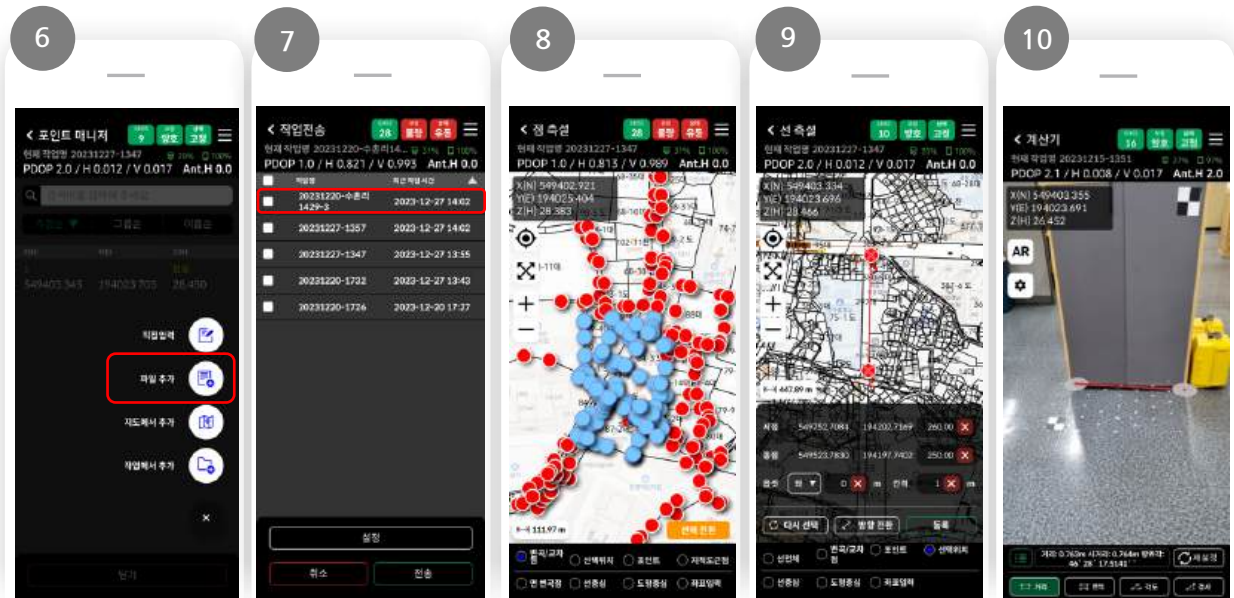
6

< 포인트 매니저
9 양호 고정
현재 작업명 20231227-1347
PDOP 2.0 / H 0.012 / V 0.017 Ant.H 0.0
549403.343 194023.705 26.450
직접입력
파일 추가
지도에서 추가
작업에서 추가
×
닫기

7

< 작업전송
28 불량 유동
현재 작업명 20231220-수촌리14...
PDOP 1.0 / H 0.821 / V 0.993 Ant.H 0.0
작업명 최근 작업 시간
20231220-수촌리 1429-3 2023-12-27 14:02
20231227-1357 2023-12-27 14:02
20231227-1347 2023-12-27 13:55
20231220-1732 2023-12-27 13:43
20231220-1726 2023-12-20 17:27
설정
취소 전송

8

< 점 측설
28 불량 유동
현재 작업명 20231227-1347
PDOP 1.0 / H 0.813 / V 0.989 Ant.H 0.0
X(N) 549402.921
Y(E) 194025.404
Z(H) 28.383
111.97 m
선택 전환
필지/교차점 선택위치 포인트 지적도근점
현 편국점 선중심 도형중심 좌표입력

9

< 선 측설
10 양호 고정
현재 작업명 20231227-1347
PDOP 2.0 / H 0.012 / V 0.017 Ant.H 0.0
X(N) 549403.334
Y(E) 194023.696
Z(H) 28.466
447.89 m
시점 549252.7084 194202.7169 260.00
종점 549523.7830 194197.7402 250.00
연장 0 m 간격 1 m
다시 선택 방향 전환 등록
선편색 필지/교차점 포인트 선택위치
선중심 도형중심 좌표입력

10

< 계산기
16 양호 고정
현재 작업명 20231215-1351
PDOP 2.1 / H 0.008 / V 0.017 Ant.H 2.0
X(N) 549403.355
Y(E) 194023.691
Z(H) 26.452
AR
거리: 0.763m 사거리: 0.764m 방위각: 46° 28' 17.5141"
재설정
거리 면적 각도 경사